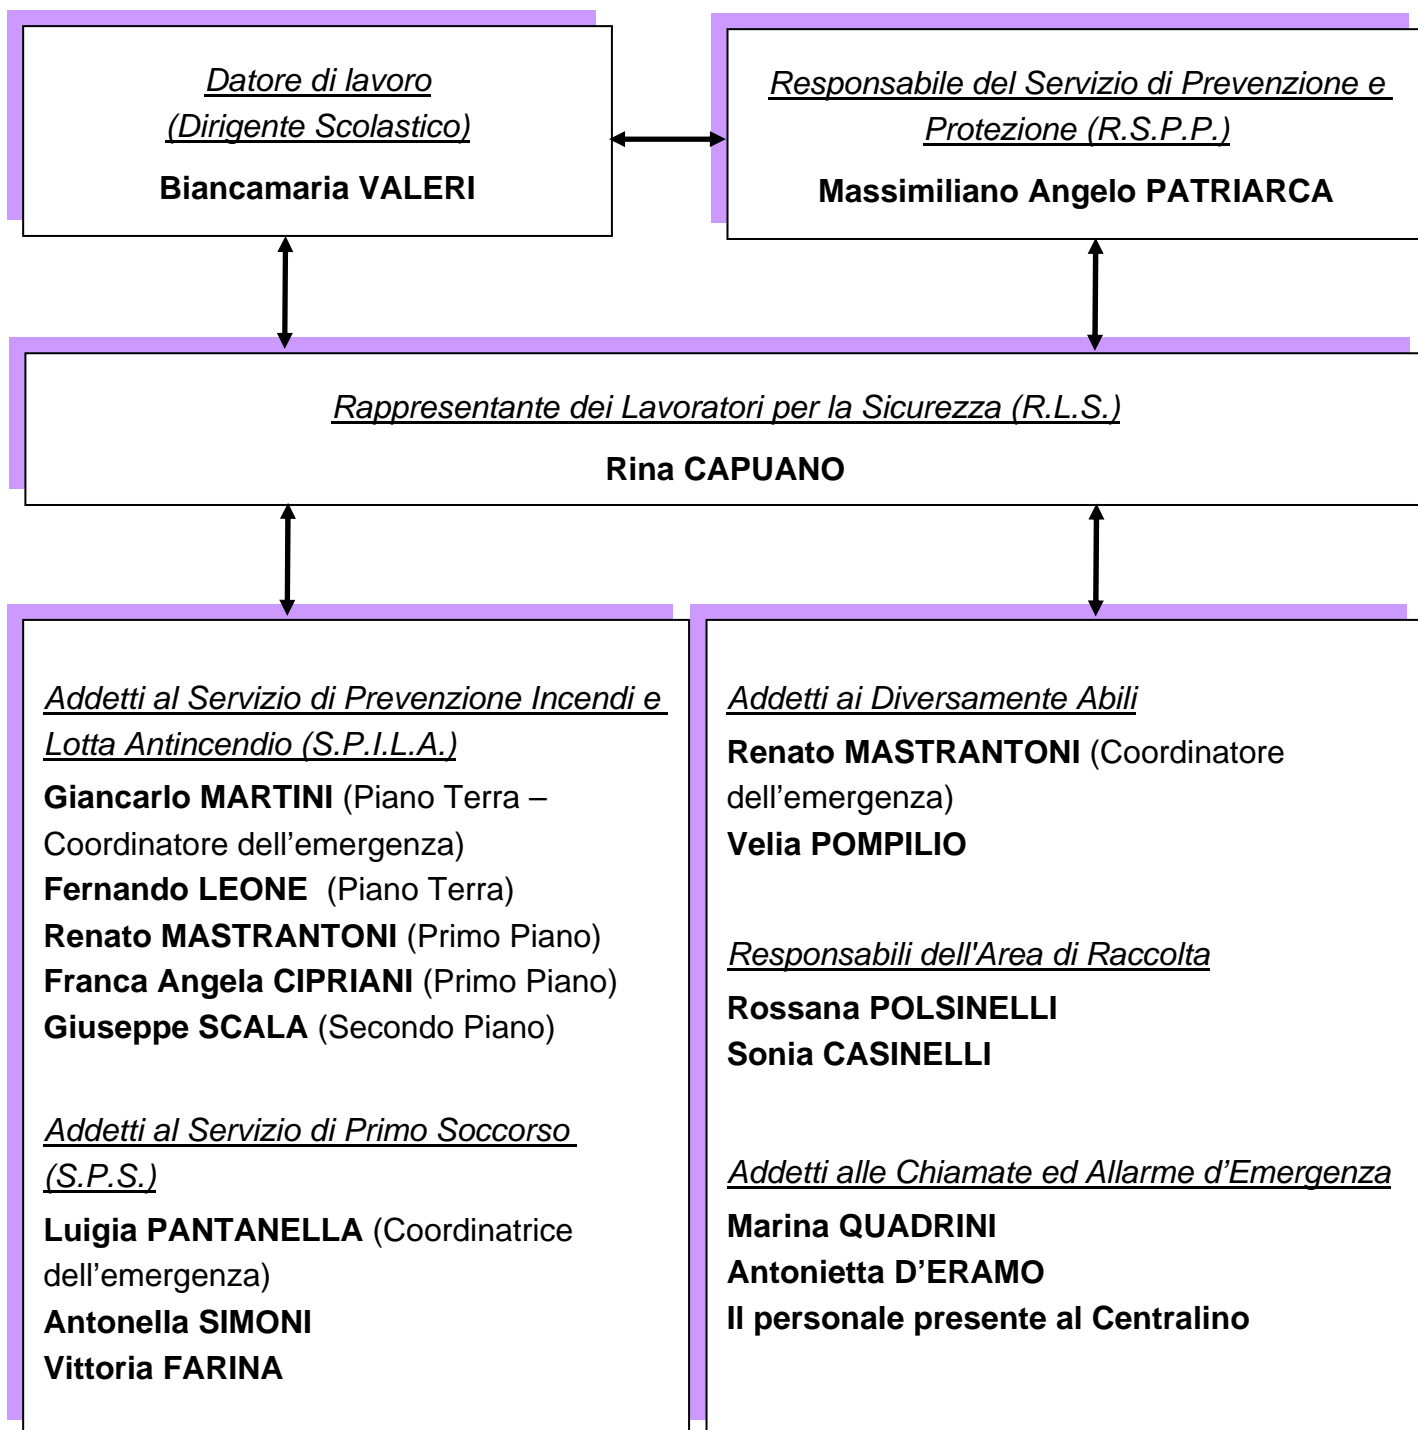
Datore di lavoro
(Dirigente Scolastico)
Biancamaria VALERI

Responsabile del Servizio di Prevenzione e Protezione (R.S.P.P.)
Massimiliano Angelo PATRIARCA

Rappresentante dei Lavoratori per la Sicurezza (R.L.S.)
Rina CAPUANO

Addetti al Servizio di Prevenzione Incendi e Lotta Antincendio (S.P.I.L.A.)
Giancarlo MARTINI (Piano Terra – Coordinatore dell’emergenza)
Fernando LEONE (Piano Terra)
Renato MASTRANTONI (Primo Piano)
Franca Angela CIPRIANI (Primo Piano)
Giuseppe SCALA (Secondo Piano)

Addetti al Servizio di Primo Soccorso (S.P.S.)
Luigia PANTANELLA (Coordinatrice dell’emergenza)
Antonella SIMONI
Vittoria FARINA

Addetti ai Diversamente Abili
Renato MASTRANTONI (Coordinatore dell’emergenza)
Velia POMPILIO

Responsabili dell'Area di Raccolta
Rossana POLSINELLI
Sonia CASINELLI

Addetti alle Chiamate ed Allarme d’Emergenza
Marina QUADRINI
Antonietta D’ERAMO
Il personale presente al Centralino